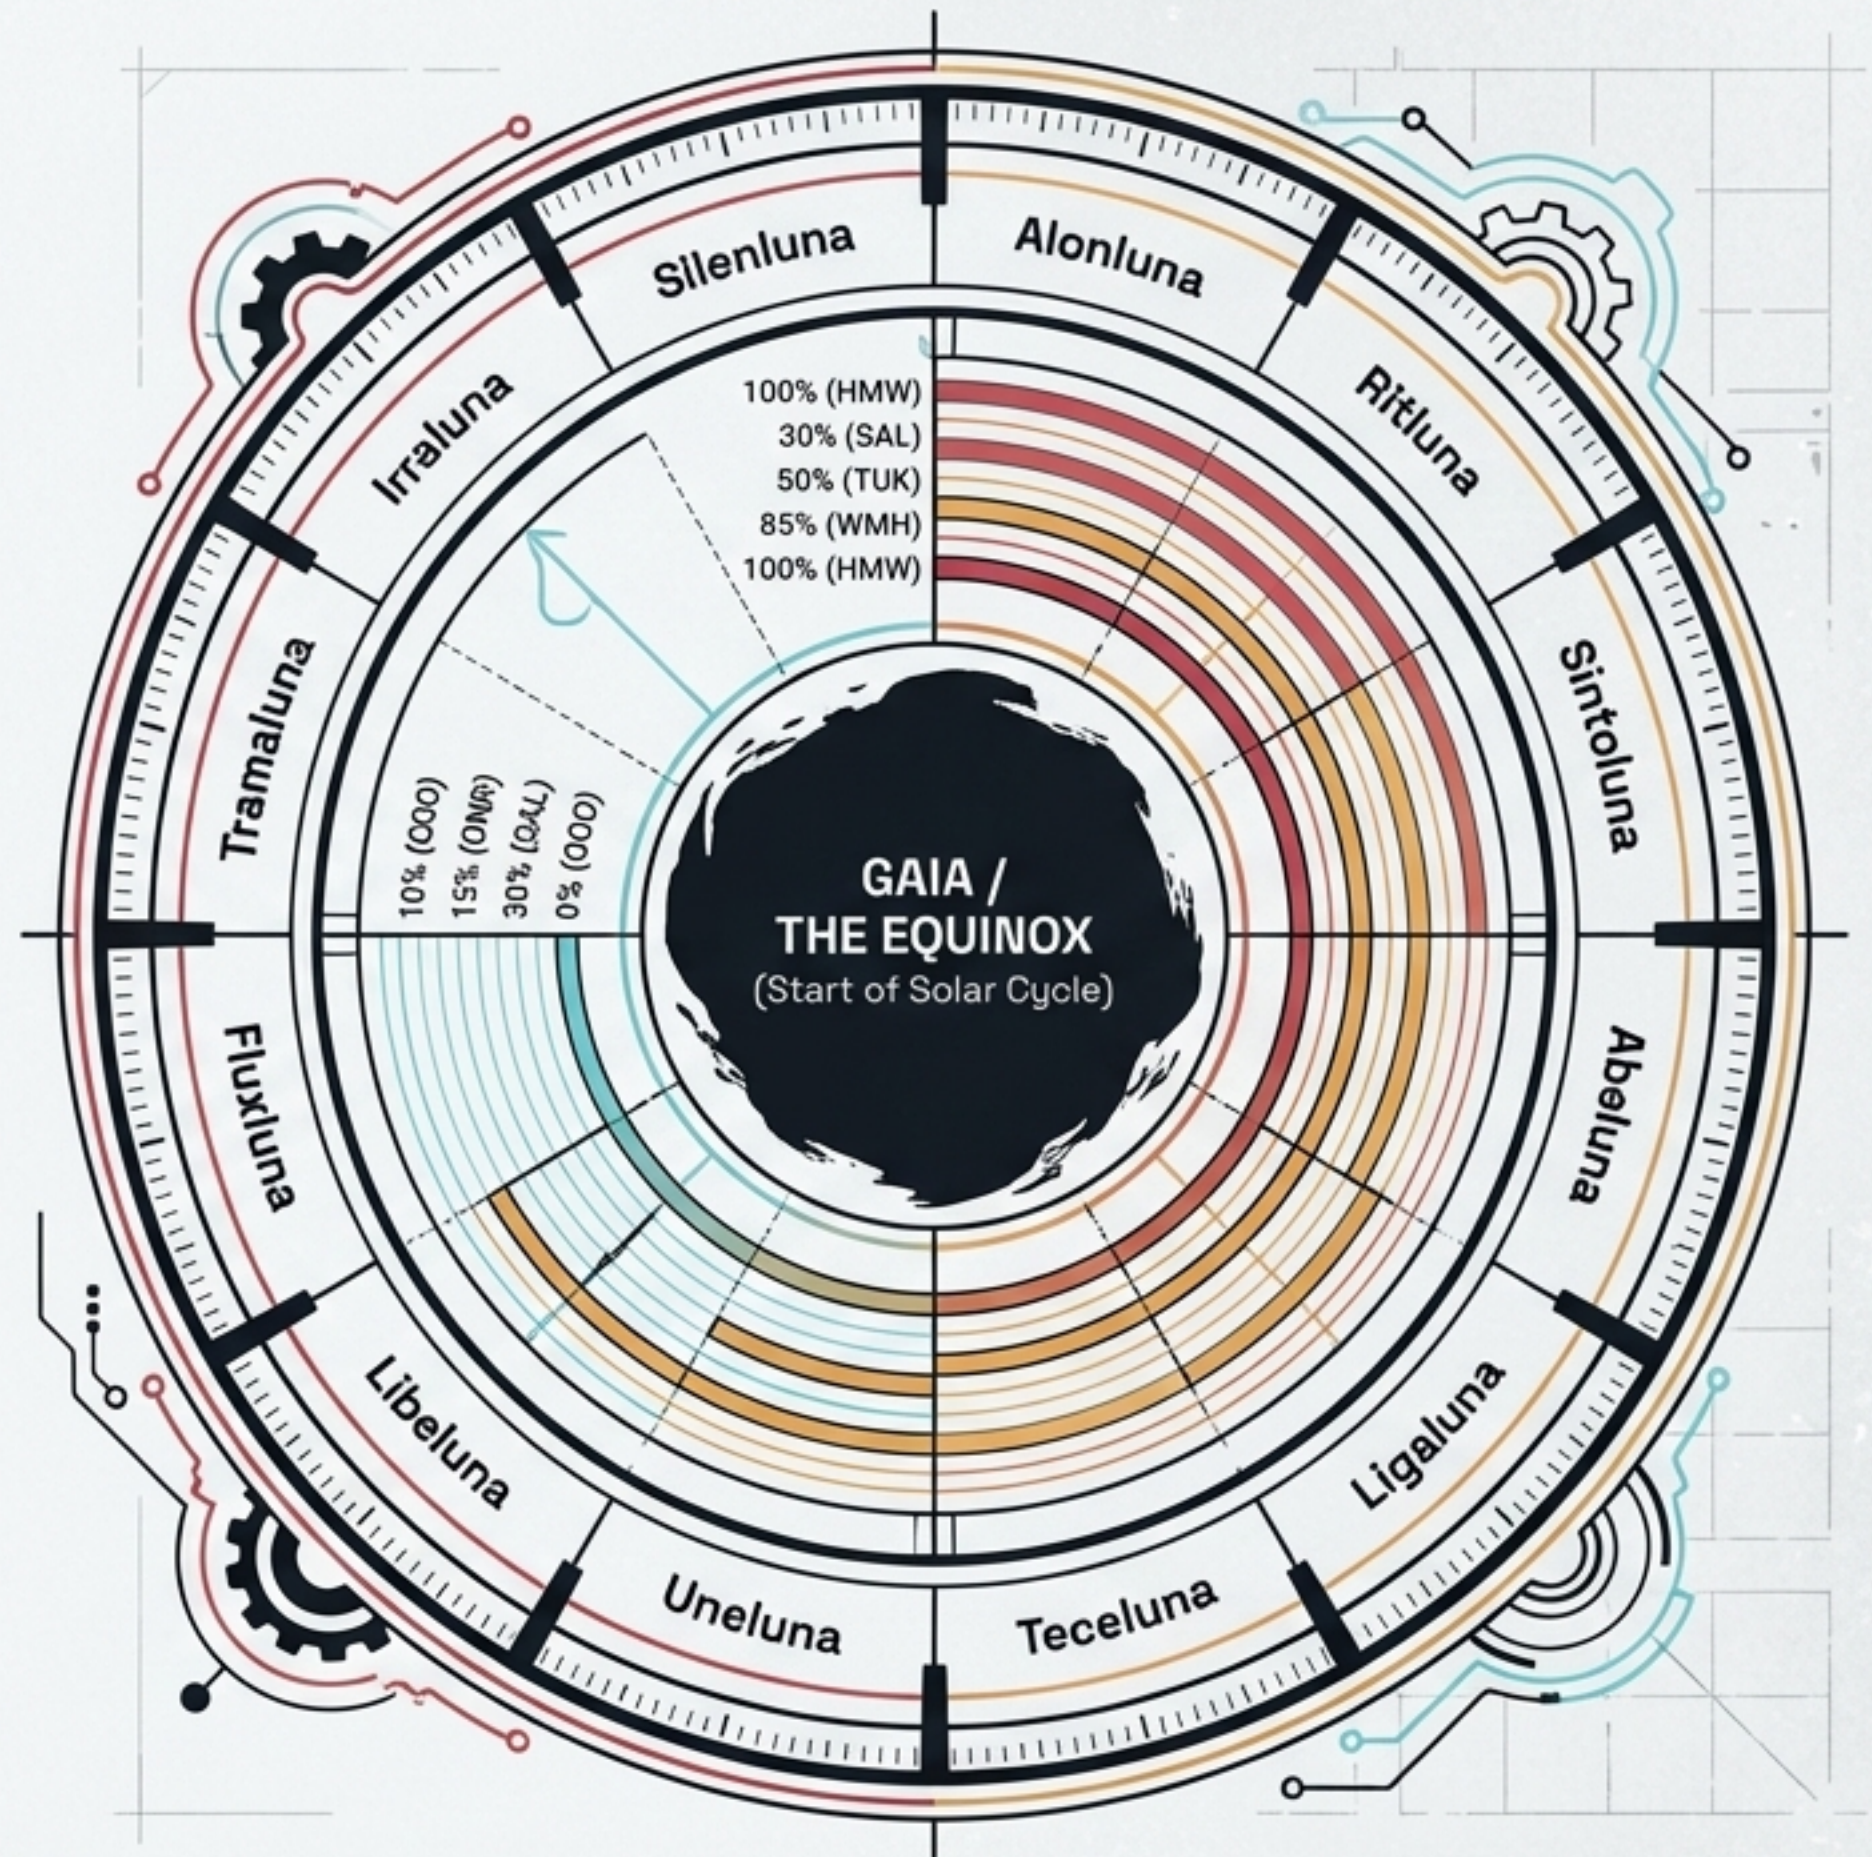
Alonluna

Ritluna

Sintoluna

Abeluna

Ligaluna

Teceluna

Uneluna

Libeluna

Fluxluna

Tramaluna

Irraluna

Silenluna

100% (HMW)
30% (SAL)
50% (TUK)
85% (WMH)
100% (HMW)

10% (OOO)
15% (ONM)
30% (TYO)
0% (OOO)

GAIA / THE EQUINOX
(Start of Solar Cycle)